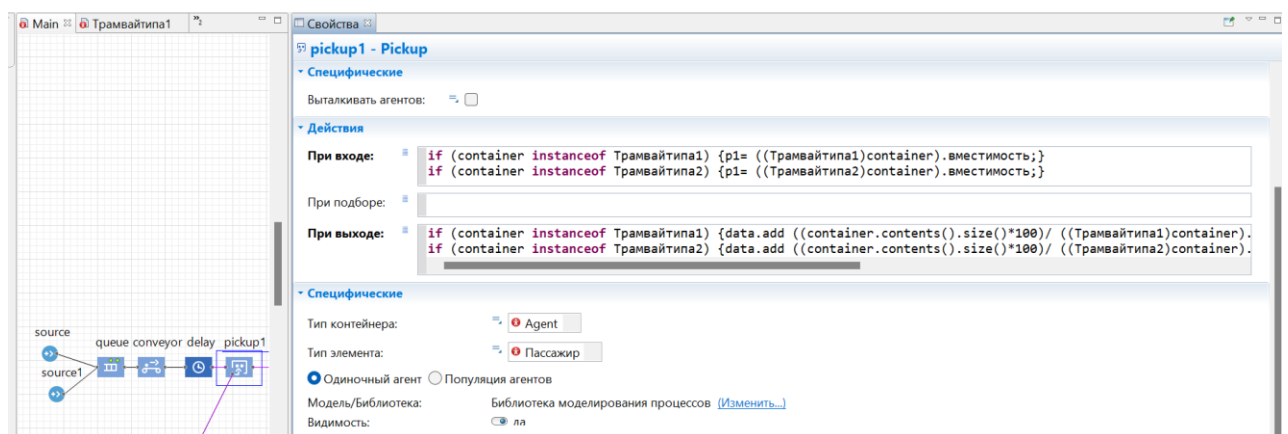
Main ⊠ Трамвайтипа1 »2

source
queue conveyor delay pickup1
source1

Свойства ⊠
pickup1 - Pickup
Специфические
Выталкивать агентов:
Действия
При входе: if (container instanceof Трамвайтипа1) {p1= ((Трамвайтипа1)container).вместимость;}
if (container instanceof Трамвайтипа2) {p1= ((Трамвайтипа2)container).вместимость;}
При подборе:
При выходе: if (container instanceof Трамвайтипа1) {data.add ((container.contents().size()*100)/ ((Трамвайтипа1)container).
if (container instanceof Трамвайтипа2) {data.add ((container.contents().size()*100)/ ((Трамвайтипа2)container).
Специфические
Тип контейнера: Agent
Тип элемента: Пассажир
Одиночный агент Популяция агентов
Модель/Библиотека: Библиотека моделирования процессов (Изменить...)
Видимость: да